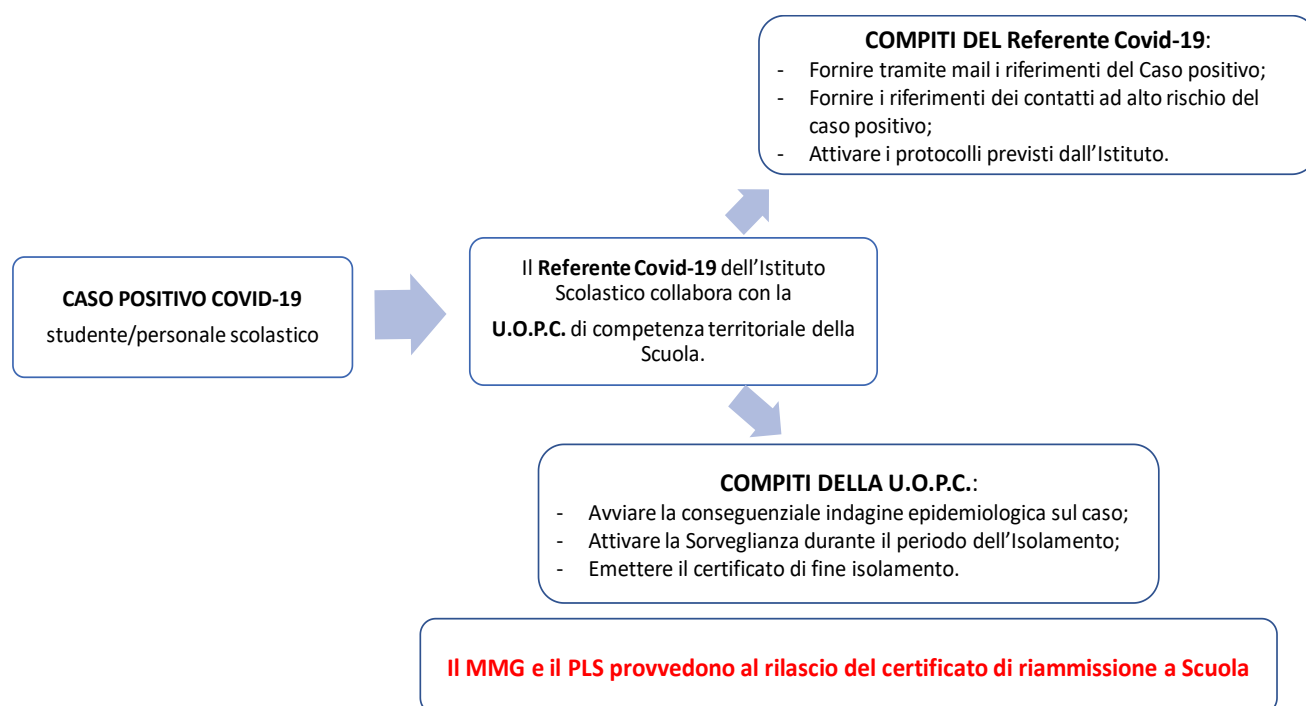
**CASO POSITIVO COVID-19**
studente/personale scolastico

Il **Referente Covid-19** dell'Istituto Scolastico collabora con la **U.O.P.C.** di competenza territoriale della Scuola.

**COMPITI DEL Referente Covid-19**:
- Fornire tramite mail i riferimenti del Caso positivo;
- Fornire i riferimenti dei contatti ad alto rischio del caso positivo;
- Attivare i protocolli previsti dall'Istituto.

**COMPITI DELLA U.O.P.C.**:
- Avviare la conseguenziale indagine epidemiologica sul caso;
- Attivare la Sorveglianza durante il periodo dell'Isolamento;
- Emettere il certificato di fine isolamento.

**Il MMG e il PLS provvedono al rilascio del certificato di riammissione a Scuola**